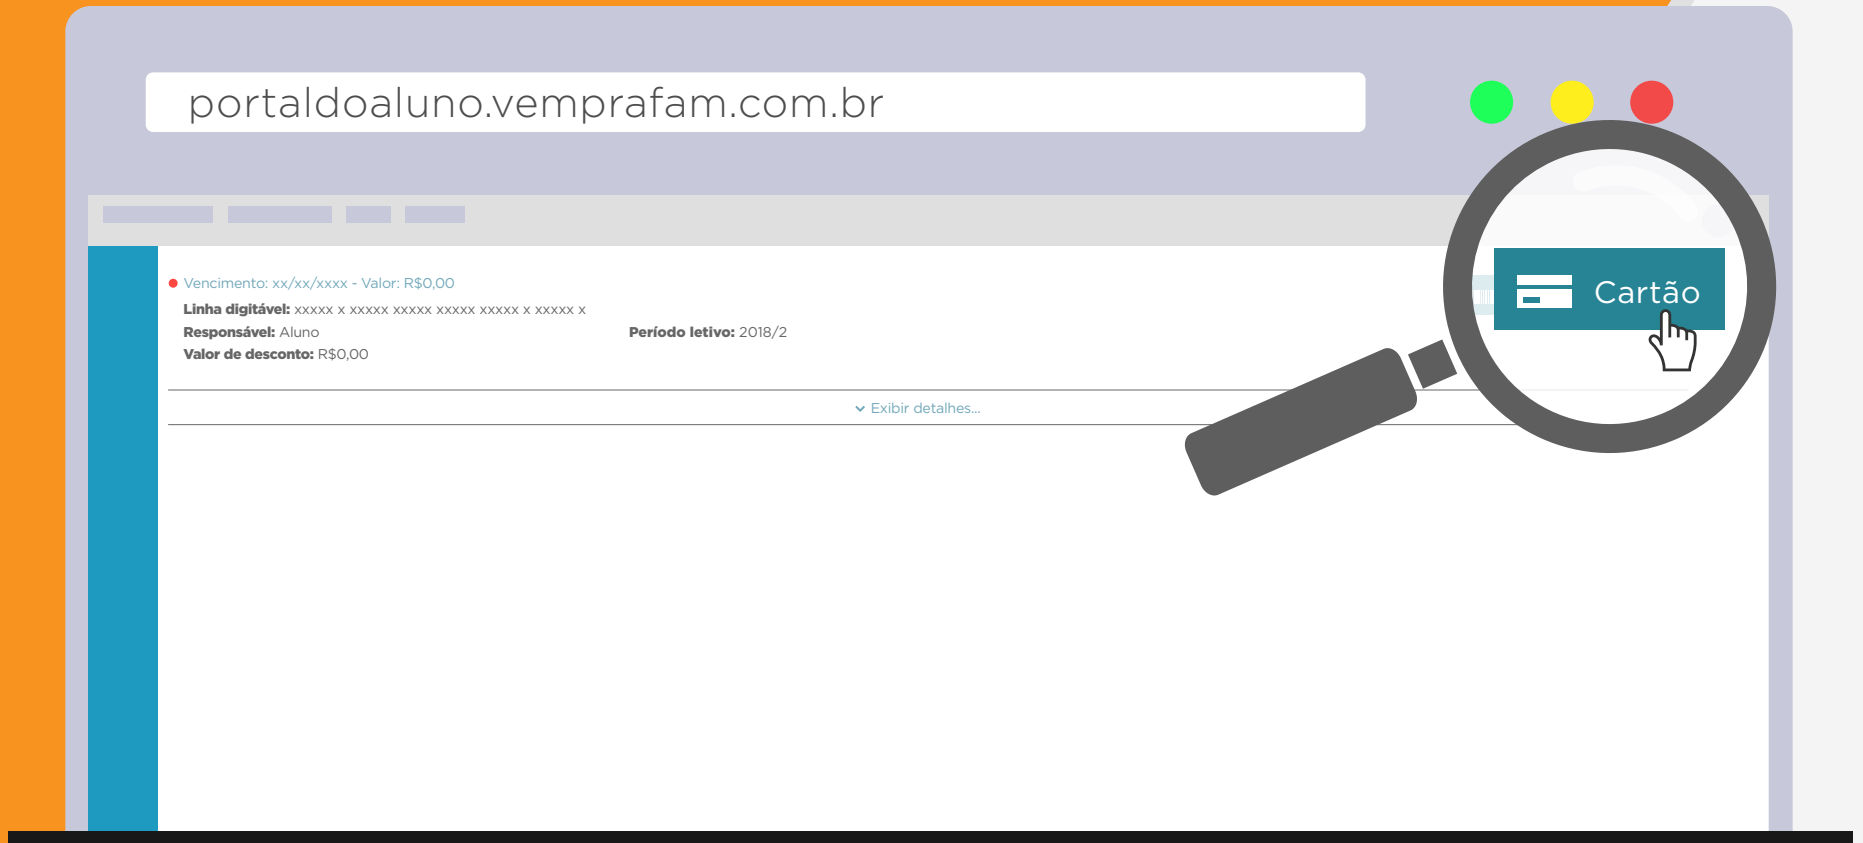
portaldoaluno.vemprafam.com.br

Vencimento: xx/xx/xxxx - Valor: R$0,00
**Linha digitável:** xxxxx x xxxxx xxxxx xxxxx xxxxx x xxxxx x
**Responsável:** Aluno
**Período letivo:** 2018/2
**Valor de desconto:** R$0,00

Exibir detalhes...

Cartão